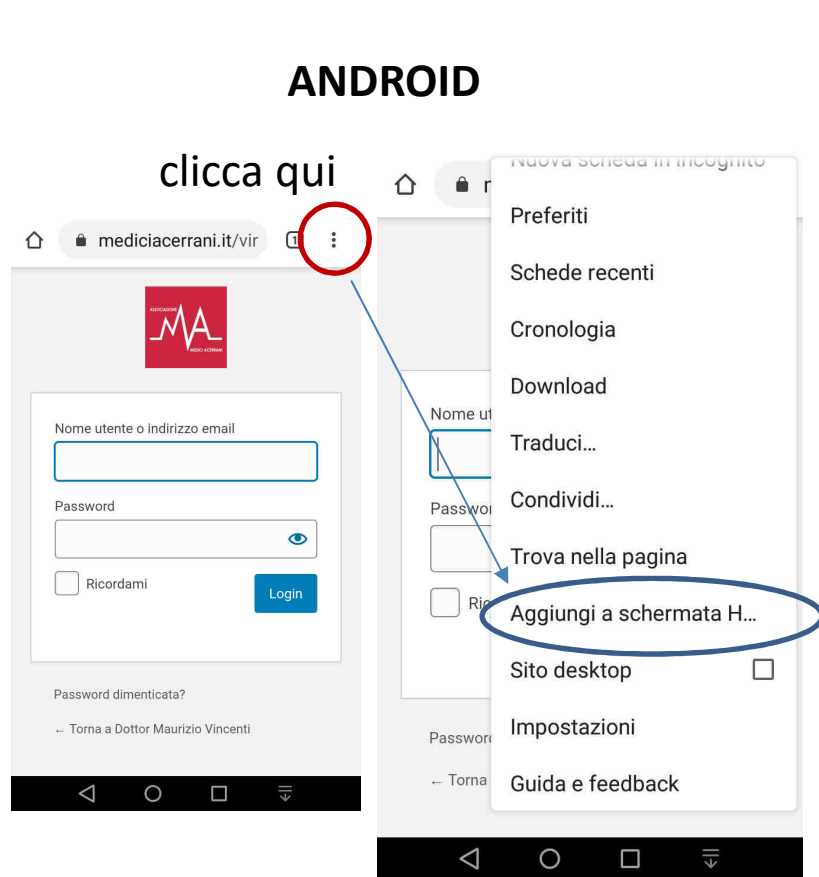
ANDROID

clicca qui

mediciacerrani.it/vir

ASSOCIAZIONE MA MEDICI ACERRANI

Nome utente o indirizzo email

Password

Ricordami

Login

Password dimenticata?

← Torna a Dottor Maurizio Vincenti

Nuova scheda in incognito

Preferiti

Schede recenti

Cronologia

Download

Traduci…

Condividi…

Trova nella pagina

Aggiungi a schermata H…

Sito desktop

Impostazioni

Guida e feedback

Nome ut

Passwor

Ri

Passwor

← Torna